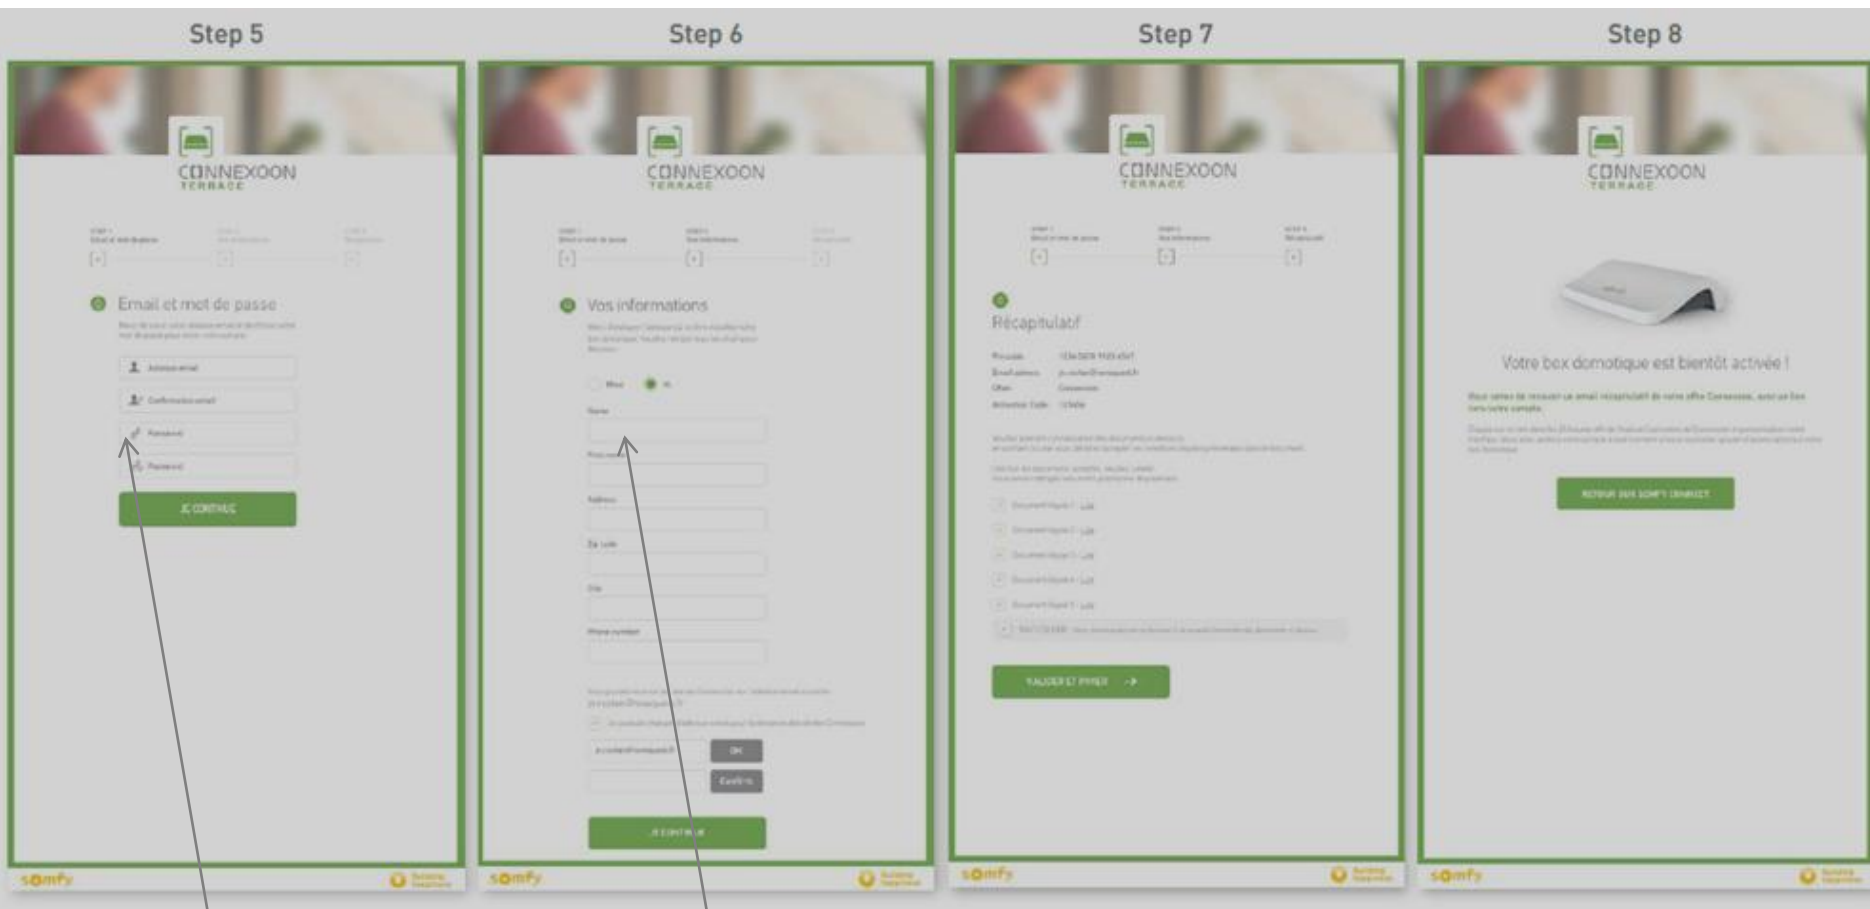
Step 5

CONNEXOON
TERRACE

Email et mot de passe

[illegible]

Adresse email

Confirmation email

Password

Password

JE CONTINUE

somfy

Step 6

CONNEXOON
TERRACE

Vos informations

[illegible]

Name

First name

Address

Zip code

City

Phone number

OK

JE CONTINUE

somfy

Step 7

CONNEXOON
TERRACE

Récapitulatif

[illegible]

VALIDER ET PAYER →

somfy

Step 8

CONNEXOON
TERRACE

Votre box domotique est bientôt activée !

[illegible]

RETOUR SUR SOMFY CONNECT

somfy